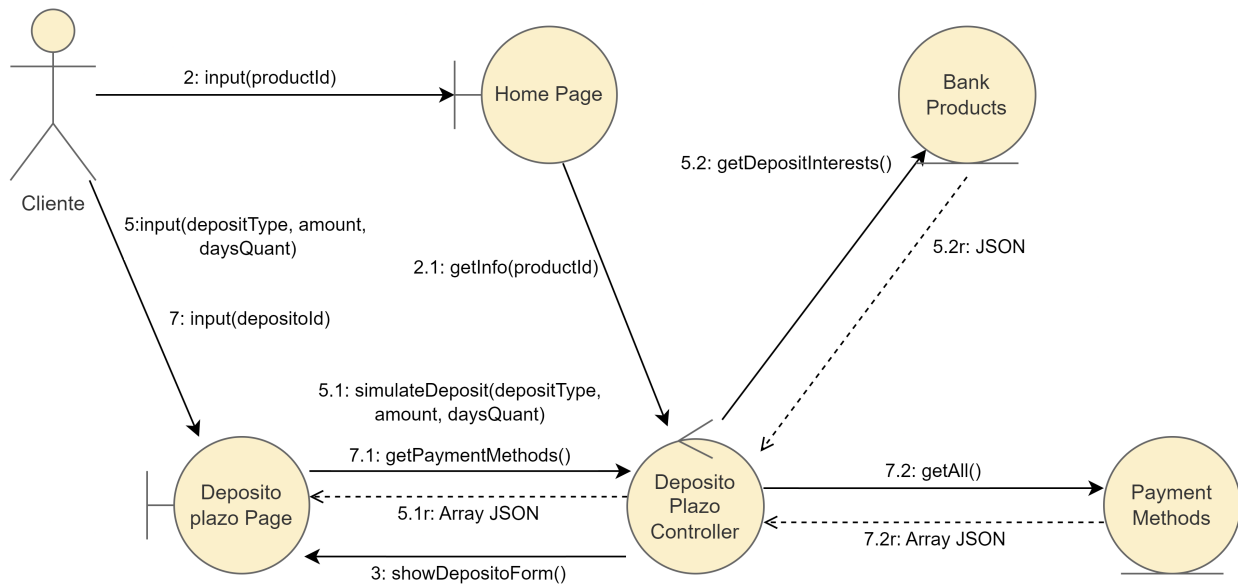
Cliente

2: input(productId)

Home Page

Bank Products

5.2: getDepositInterests()

5:input(depositType, amount, daysQuant)

2.1: getInfo(productId)

5.2r: JSON

7: input(depositoId)

5.1: simulateDeposit(depositType, amount, daysQuant)

7.1: getPaymentMethods()

Deposito plazo Page

5.1r: Array JSON

Deposito Plazo Controller

7.2: getAll()

Payment Methods

7.2r: Array JSON

3: showDepositoForm()